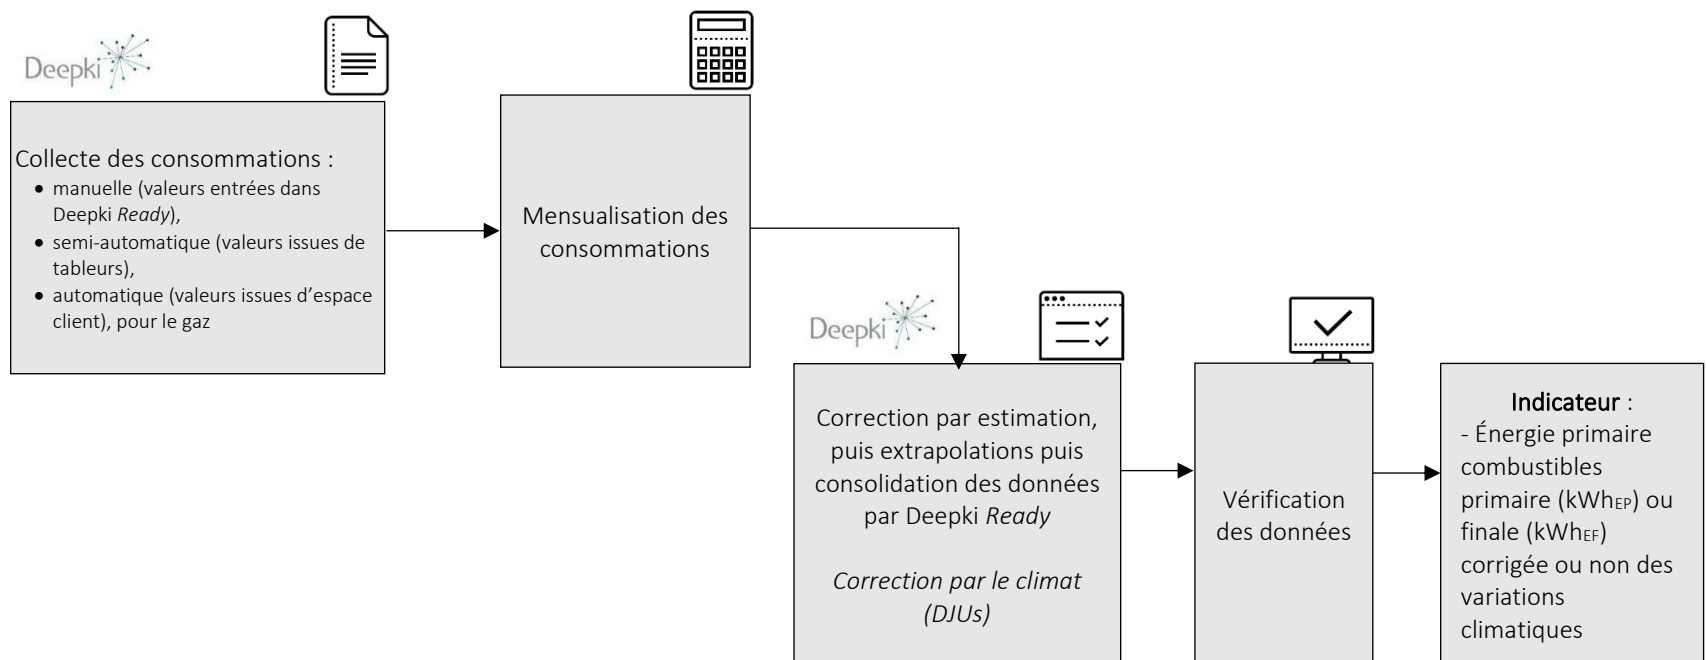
Deepki

Collecte des consommations :
- manuelle (valeurs entrées dans Deepki *Ready*),
- semi-automatique (valeurs issues de tableurs),
- automatique (valeurs issues d'espace client), pour le gaz

Mensualisation des consommations

Deepki

Correction par estimation, puis extrapolations puis consolidation des données par Deepki *Ready*

*Correction par le climat (DJUs)*

Vérification des données

Indicateur :
- Énergie primaire combustibles primaire (kWh$_{EP}$) ou finale (kWh$_{EF}$) corrigée ou non des variations climatiques